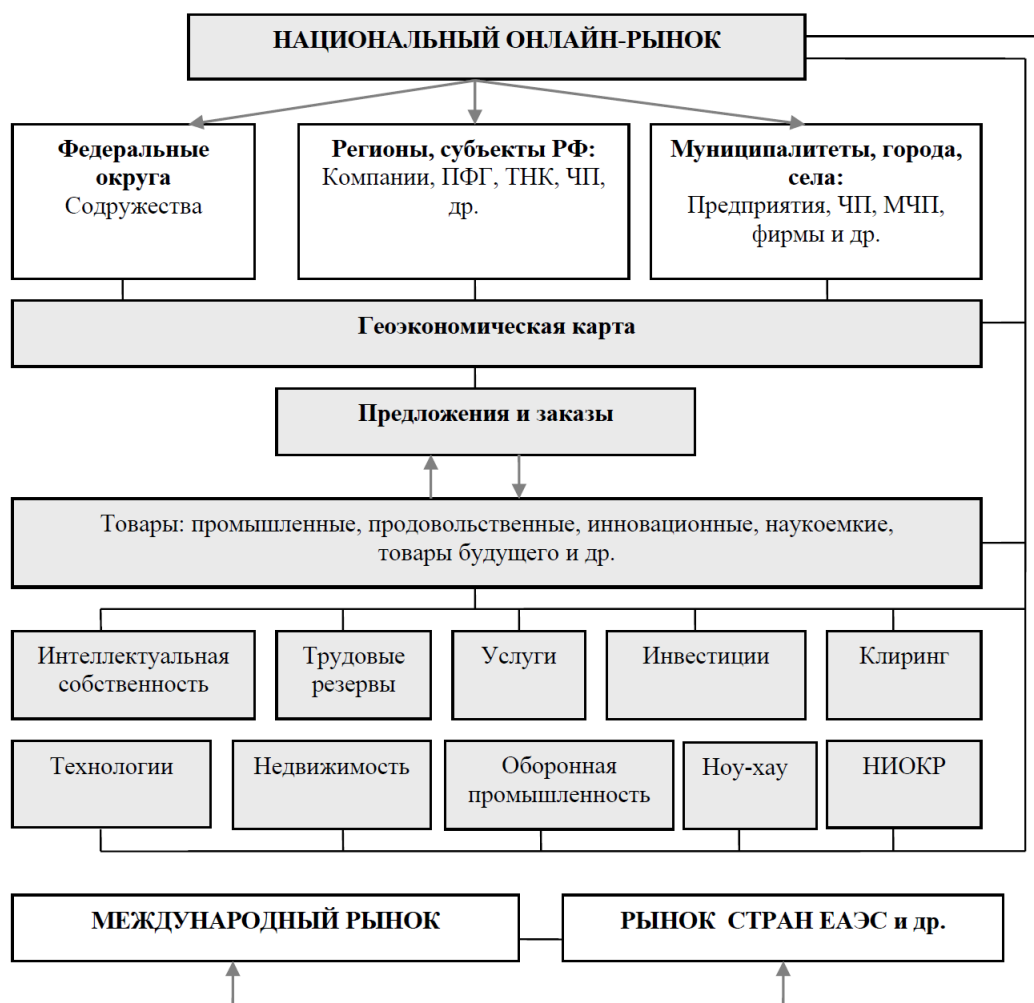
НАЦИОНАЛЬНЫЙ ОНЛАЙН-РЫНОК

**Федеральные округа**
Содружества

**Регионы, субъекты РФ:**
Компании, ПФГ, ТНК, ЧП, др.

**Муниципалитеты, города, села:**
Предприятия, ЧП, МЧП, фирмы и др.

**Геоэкономическая карта**

**Предложения и заказы**

Товары: промышленные, продовольственные, инновационные, наукоемкие, товары будущего и др.

Интеллектуальная собственность

Трудовые резервы

Услуги

Инвестиции

Клиринг

Технологии

Недвижимость

Оборонная промышленность

Ноу-хау

НИОКР

МЕЖДУНАРОДНЫЙ РЫНОК

РЫНОК СТРАН ЕАЭС и др.